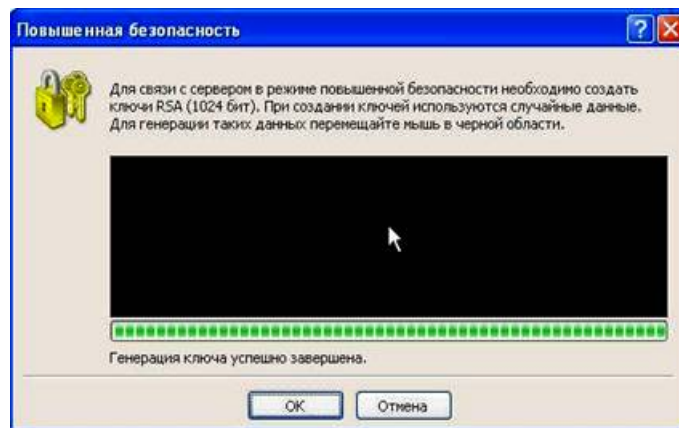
Повышенная безопасность

Для связи с сервером в режиме повышенной безопасности необходимо создать ключи RSA (1024 бит). При создании ключей используются случайные данные. Для генерации таких данных перемещайте мышь в черной области.

Генерация ключа успешно завершена.

OK Отмена